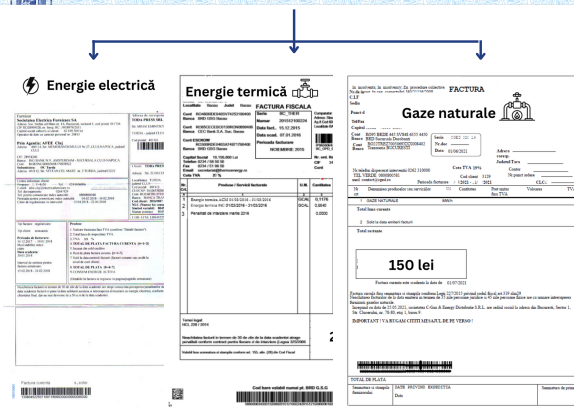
Energie electrică

Furnizor
Societatea Electrica Furnizare SA

TOTAL PRIN SOL

Prin Agentia: AFEE Cluj

Date client
TOTAL PLATA

Energie termică

FACTURA FISCALA

Localitate Sector Județ Tara

Cont
Banca BRD GSG Banca

Cont
Banca CEC Bank S.A. Suc. Banca

Cont
Banca BRD GSG Banca

Capital Social 10.159.000 Lei
Telefon 021-7.26.58.58
Fax 021-7.26.59.21
Email

Seria IIC_TIIER
Nr. 2015020200224
Data emiterii 15.12.2015
Data scad. 07.01.2016
Perioada facturare NOIEMBRIE-2015

| Nr Crt | Produse / Servicii facturate | U.M. | Cantitatea |
|---|---|---|---|
| 1 | Energie termica ACM 01/12/2015 - 31/12/2015 | GCAL | 0.1176 |
| 2 | Energie termica INC 01/12/2015 - 31/12/2015 | GCAL | 0.8045 |
| 3 | Penalitati de intarziere mars 2016 | | 0.0000 |

Cod bare valabil numai pt. BRD G.S.G

Gaze naturale

FACTURA

Cota TVA 19%

1 GAZE NATURALE

Total facturare

Total curent

150 lei

IMPORTANT ! VA RUGAM CITITI MESAJUL DE PE VERSO !

TOTAL DE PLATA

DATE PRIVIND EXPEDITIA

Semnatura de primire